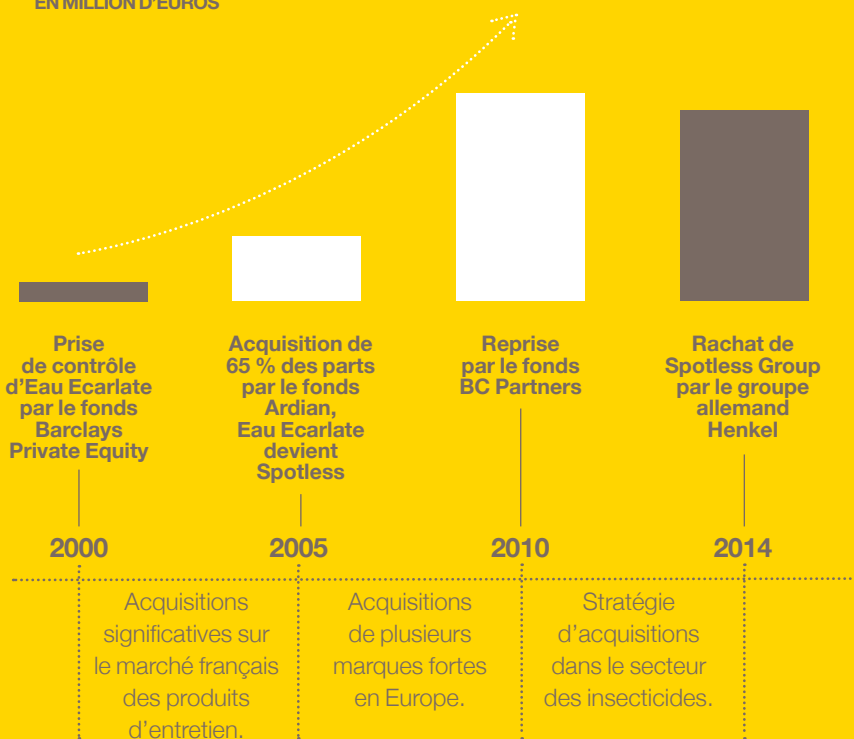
EN MILLION D'EUROS

Prise de contrôle d'Eau Ecarlate par le fonds Barclays Private Equity

Acquisition de 65 % des parts par le fonds Ardian, Eau Ecarlate devient Spotless

Reprise par le fonds BC Partners

Rachat de Spotless Group par le groupe allemand Henkel

2000

2005

2010

2014

Acquisitions significatives sur le marché français des produits d'entretien.

Acquisitions de plusieurs marques fortes en Europe.

Stratégie d'acquisitions dans le secteur des insecticides.